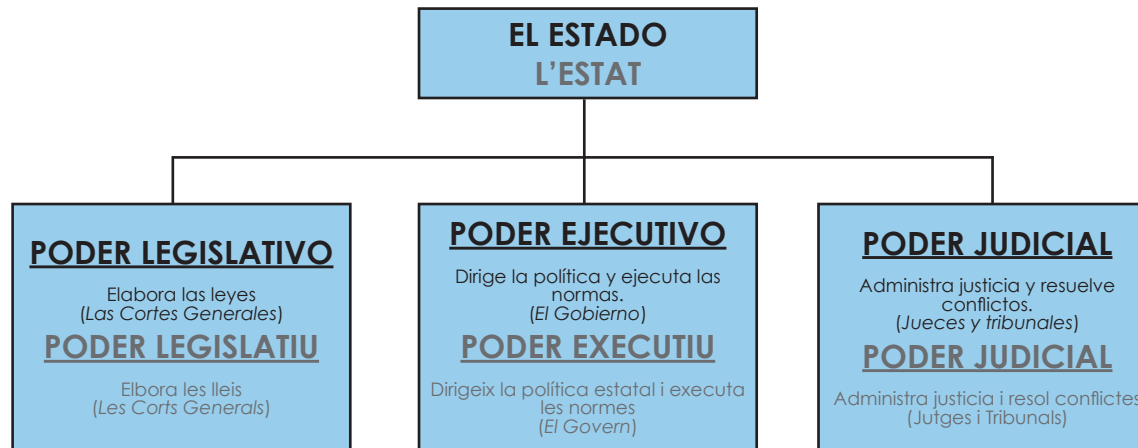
EL ESTADO
L'ESTAT

PODER LEGISLATIVO
Elabora las leyes
(Las Cortes Generales)
PODER LEGISLATIU
Elbora les lleis
(Les Corts Generals)

PODER EJECUTIVO
Dirige la política y ejecuta las normas.
(El Gobierno)
PODER EXECUTIU
Dirigeix la política estatal i executa les normes
(El Govern)

PODER JUDICIAL
Administra justicia y resuelve conflictos.
(Jueces y tribunales)
PODER JUDICIAL
Administra justicia i resol conflictes
(Jutges i Tribunals)